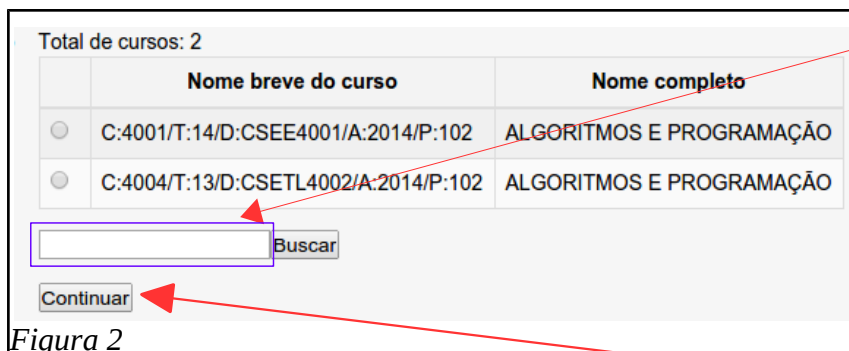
Total de cursos: 2

| | Nome breve do curso | Nome completo |
|---|---|---|
| ○ | C:4001/T:14/D:CSEE4001/A:2014/P:102 | ALGORITMOS E PROGRAMAÇÃO |
| ○ | C:4004/T:13/D:CSETL4002/A:2014/P:102 | ALGORITMOS E PROGRAMAÇÃO |

Buscar

Continuar

Figura 2